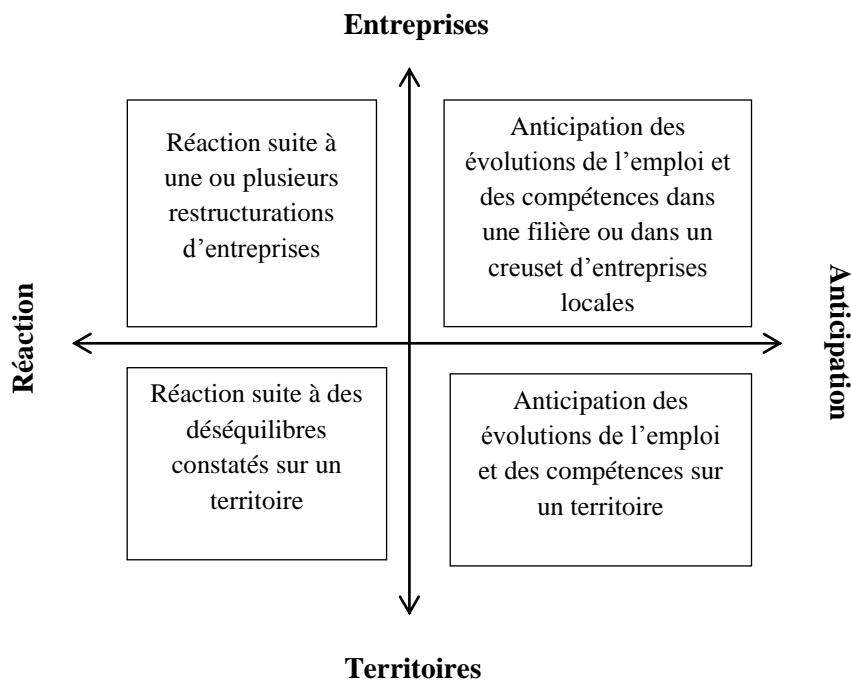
Entreprises

Réaction

Réaction suite à une ou plusieurs restructurations d’entreprises

Anticipation des évolutions de l’emploi et des compétences dans une filière ou dans un creuset d’entreprises locales

Anticipation

Réaction suite à des déséquilibres constatés sur un territoire

Anticipation des évolutions de l’emploi et des compétences sur un territoire

Territoires